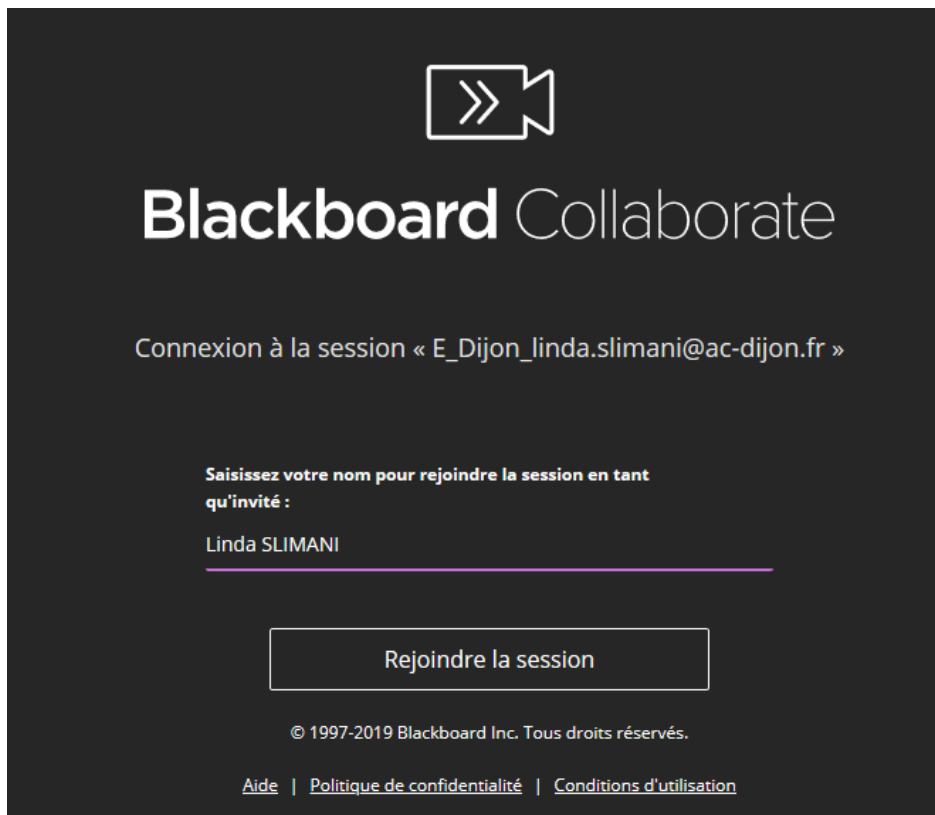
Blackboard Collaborate

Connexion à la session « E_Dijon_linda.slimani@ac-dijon.fr »

Saisissez votre nom pour rejoindre la session en tant qu'invité :

Linda SLIMANI

Rejoindre la session

© 1997-2019 Blackboard Inc. Tous droits réservés.

Aide | Politique de confidentialité | Conditions d'utilisation